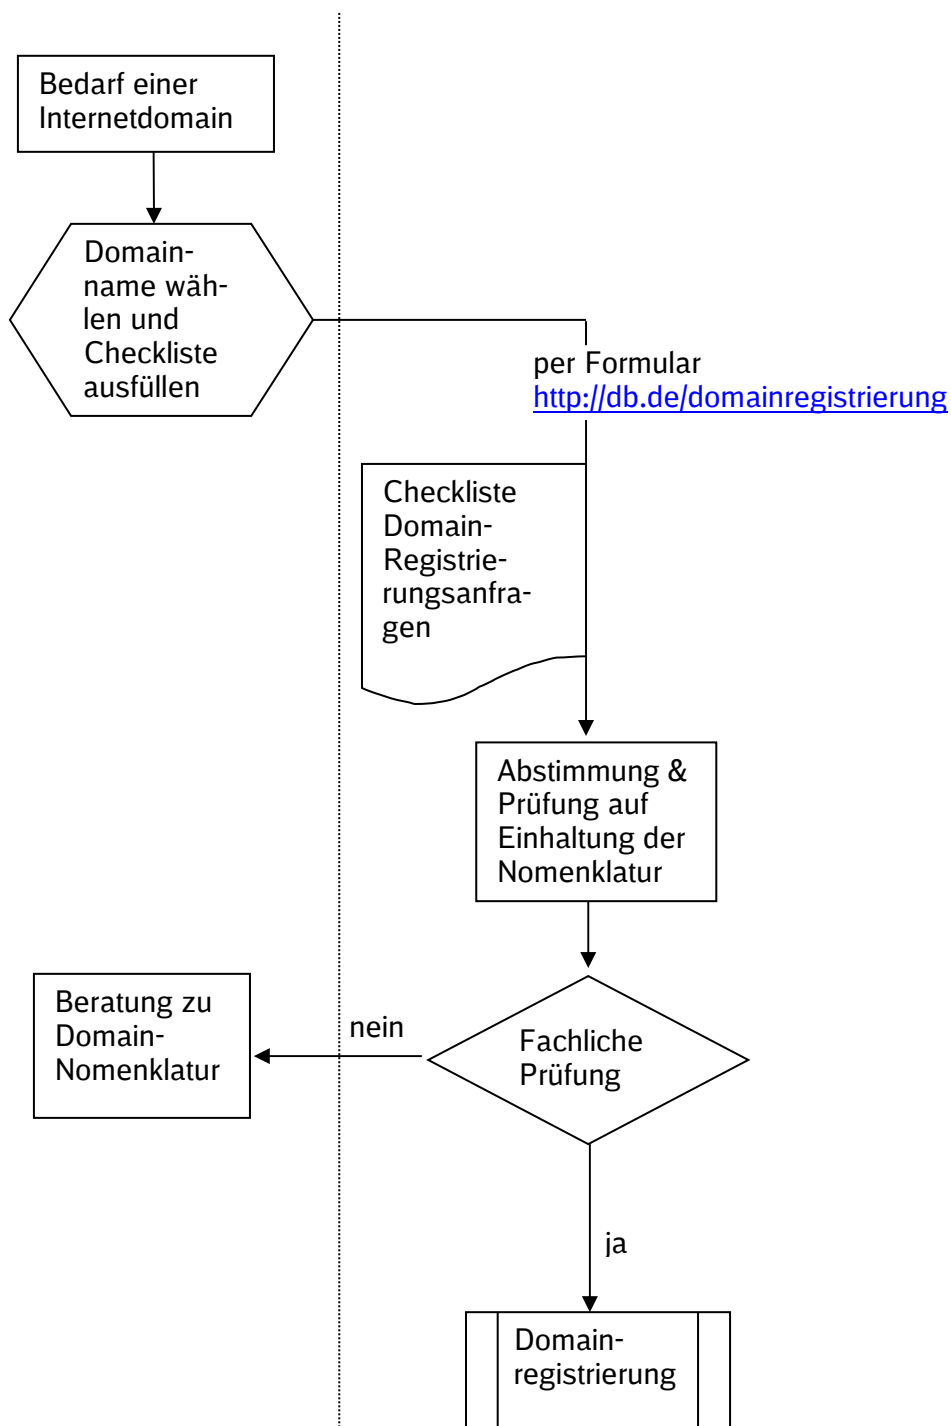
Bedarf einer Internetdomain

Domainname wählen und Checkliste ausfüllen

per Formular
http://db.de/domainregistrierung

Checkliste Domain-Registrierungsanfragen

Abstimmung & Prüfung auf Einhaltung der Nomenklatur

Beratung zu Domain-Nomenklatur

nein

Fachliche Prüfung

ja

Domain-registrierung